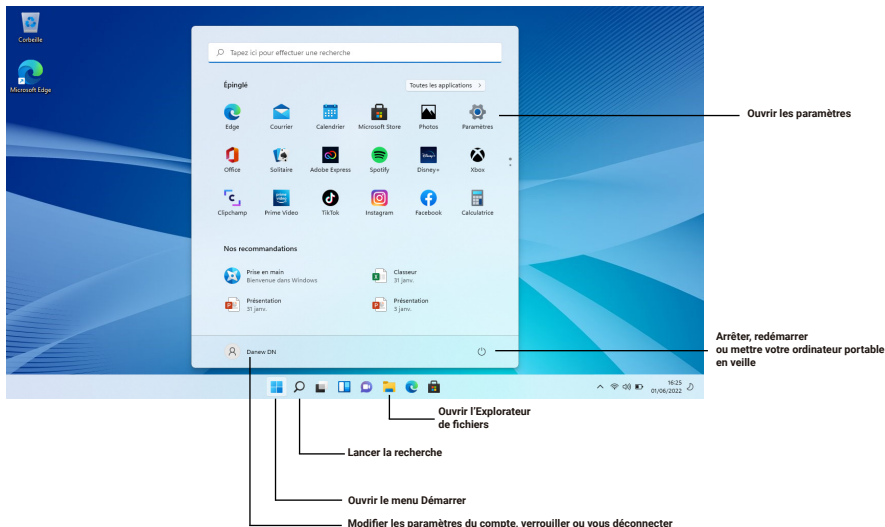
Corbeille

Microsoft Edge

Tapez ici pour effectuer une recherche

Épinglé

Toutes les applications >

Edge
Courrier
Calendrier
Microsoft Store
Photos
Paramètres

Office
Solitaire
Adobe Express
Spotify
Disney+
Xbox

Clipchamp
Prime Video
TikTok
Instagram
Facebook
Calculatrice

Nos recommandations

Prise en main
Bienvenue dans Windows

Classeur
31 janv.

Présentation
31 janv.

Présentation
3 janv.

Danew DN

16:25
01/06/2022

Ouvrir les paramètres

Arrêter, redémarrer ou mettre votre ordinateur portable en veille

Ouvrir l'Explorateur de fichiers

Lancer la recherche

Ouvrir le menu Démarrer

Modifier les paramètres du compte, verrouiller ou vous déconnecter